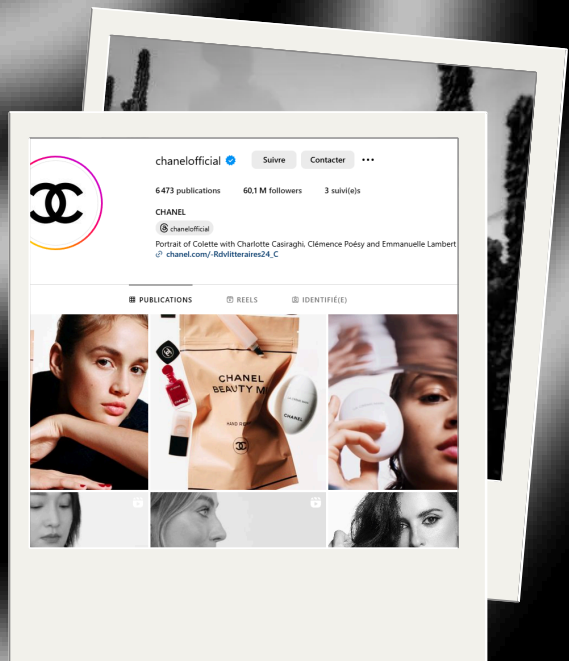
chanelofficial

Suivre

Contacter

•••

6 473 publications

60,1 M followers

3 suivi(e)s

CHANEL

chanelofficial

Portrait of Colette with Charlotte Casiraghi, Clémence Poésy and Emmanuelle Lambert

chanel.com/-Rdvlitteraires24_C

PUBLICATIONS

REELS

IDENTIFIÉ(E)

CHANEL BEAUTY M

CHANEL